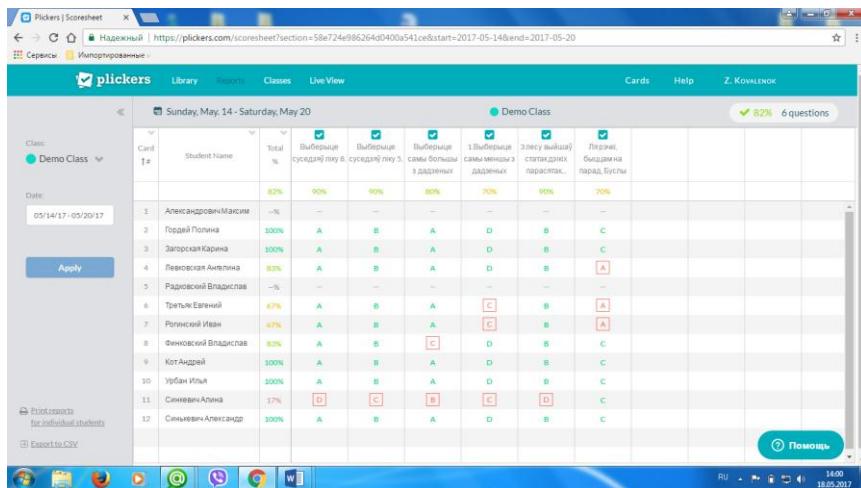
Plickers | Scoresheet

Надежный | https://plickers.com/scoresheet?section=58e724e986264d0400a541ce&start=2017-05-14&end=2017-05-20

Сервисы | Импортированные

plickers Library Reports Classes Live View Cards Help Z. Kovalenok

Sunday, May. 14 - Saturday, May 20

Demo Class

82% 6 questions

Class:
Demo Class

Date:
05/14/17 - 05/20/17

Apply

Print reports for individual students

Export to CSV

| Card # | Student Name | Total % | Выберыце суседзяў ліку 8. | Выберыце суседзяў ліку 5. | Выберыце самы большы з дадзеных | 1.Выберыце самы меншы з дадзеных | 3.лесу вышаў статак,дзяіх парасятак... | Ляўрэчкі, бык,дам на парад. Буслы |
|---|---|---|---|---|---|---|---|---|
| | | 82% | 90% | 90% | 80% | 70% | 90% | 70% |
| 1 | Александрович Максим | --% | -- | -- | -- | -- | -- | -- |
| 2 | Гордей Полина | 100% | A | B | A | D | B | C |
| 3 | Загорская Карина | 100% | A | B | A | D | B | C |
| 4 | Левковская Ангелина | 83% | A | B | A | D | B | A |
| 5 | Радковский Владислав | --% | -- | -- | -- | -- | -- | -- |
| 6 | Третьяк Евгений | 67% | A | B | A | C | B | A |
| 7 | Рогинский Иван | 67% | A | B | A | C | B | A |
| 8 | Финковский Владислав | 83% | A | B | C | D | B | C |
| 9 | Кот Андрей | 100% | A | B | A | D | B | C |
| 10 | Урбан Илья | 100% | A | B | A | D | B | C |
| 11 | Синкевич Алина | 17% | D | C | B | C | D | C |
| 12 | Синькевич Александр | 100% | A | B | A | D | B | C |

Помощь

RU 14:00 18.05.2017